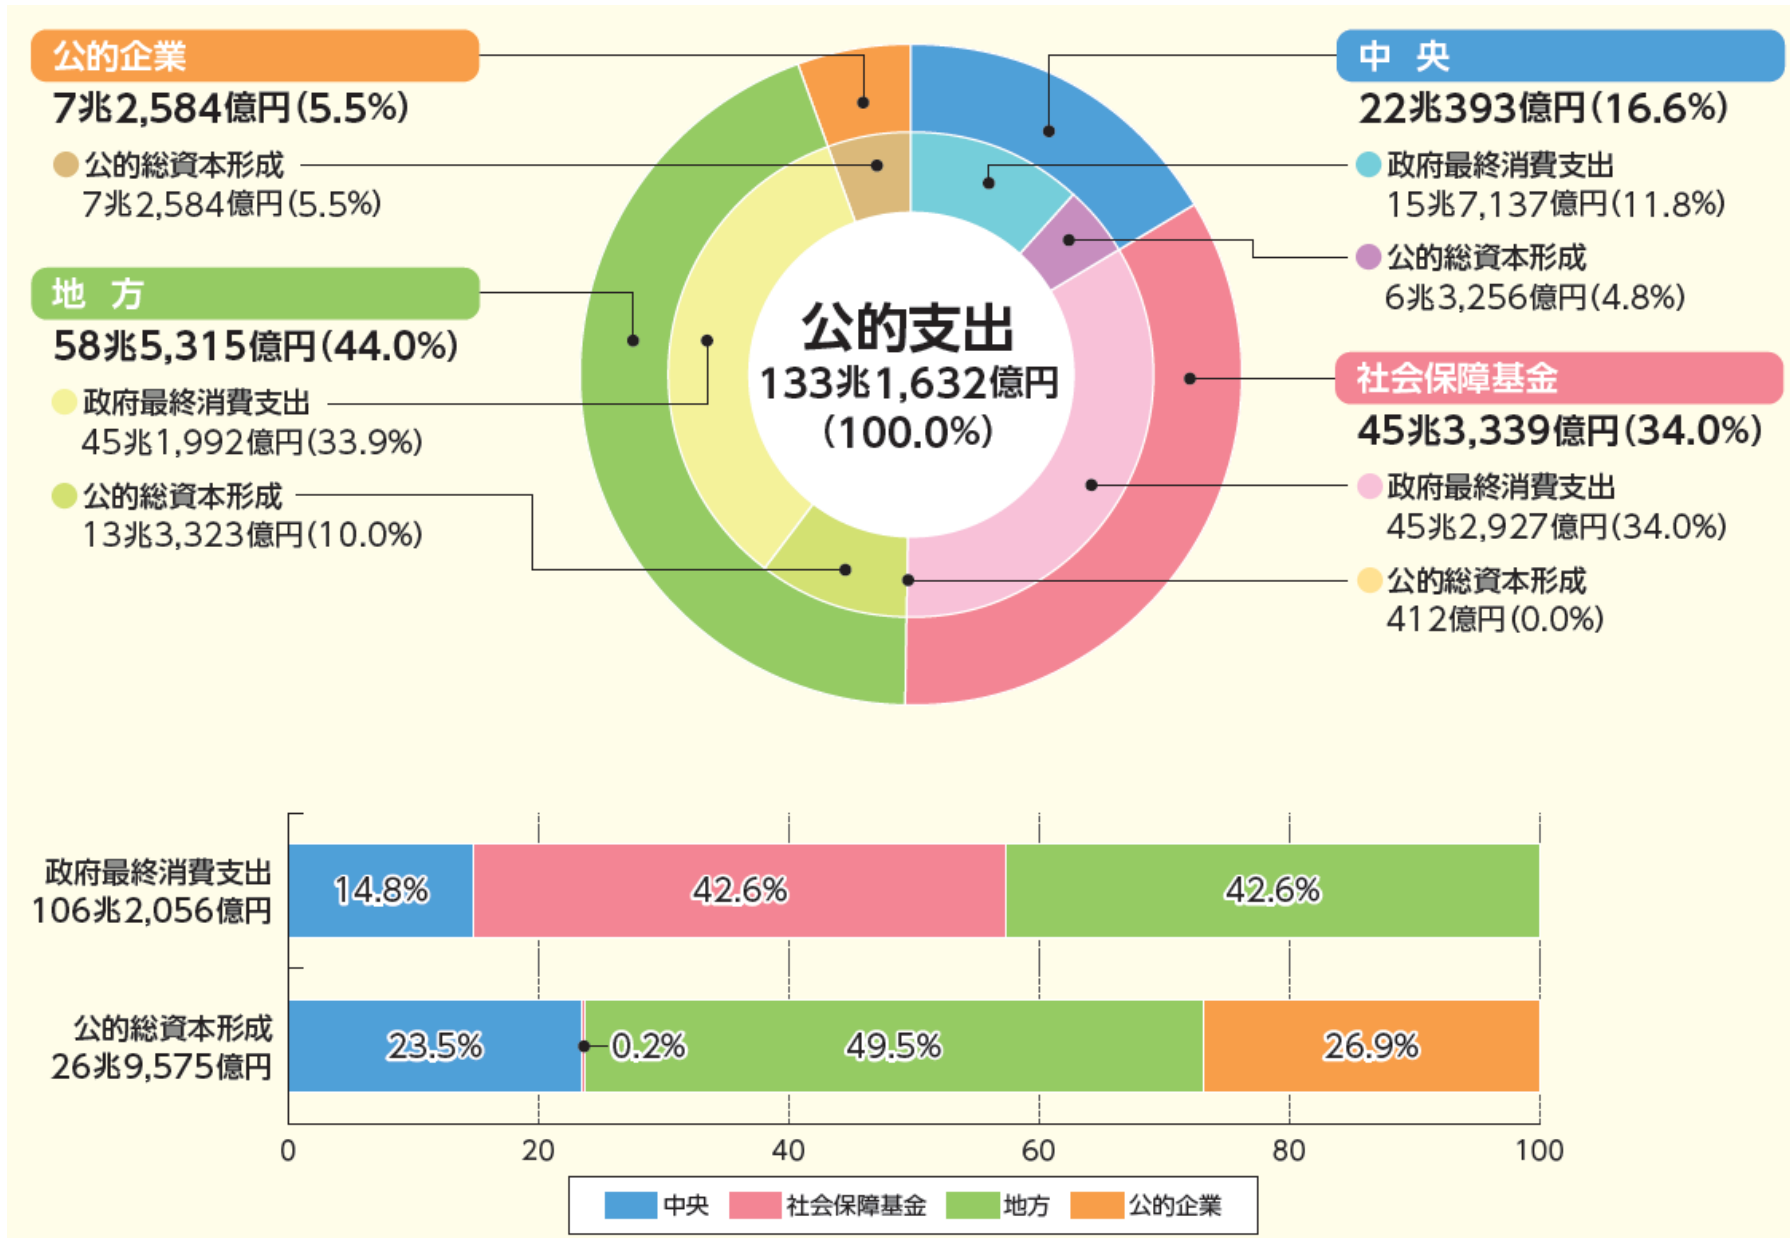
公的企業
7兆2,584億円(5.5%)
公的総資本形成
7兆2,584億円(5.5%)

地　方
58兆5,315億円(44.0%)
政府最終消費支出
45兆1,992億円(33.9%)
公的総資本形成
13兆3,323億円(10.0%)

公的支出
133兆1,632億円
(100.0%)

中　央
22兆393億円(16.6%)
政府最終消費支出
15兆7,137億円(11.8%)
公的総資本形成
6兆3,256億円(4.8%)

社会保障基金
45兆3,339億円(34.0%)
政府最終消費支出
45兆2,927億円(34.0%)
公的総資本形成
412億円(0.0%)

政府最終消費支出
106兆2,056億円
14.8%
42.6%
42.6%

公的総資本形成
26兆9,575億円
23.5%
0.2%
49.5%
26.9%

0
20
40
60
80
100

中央
社会保障基金
地方
公的企業